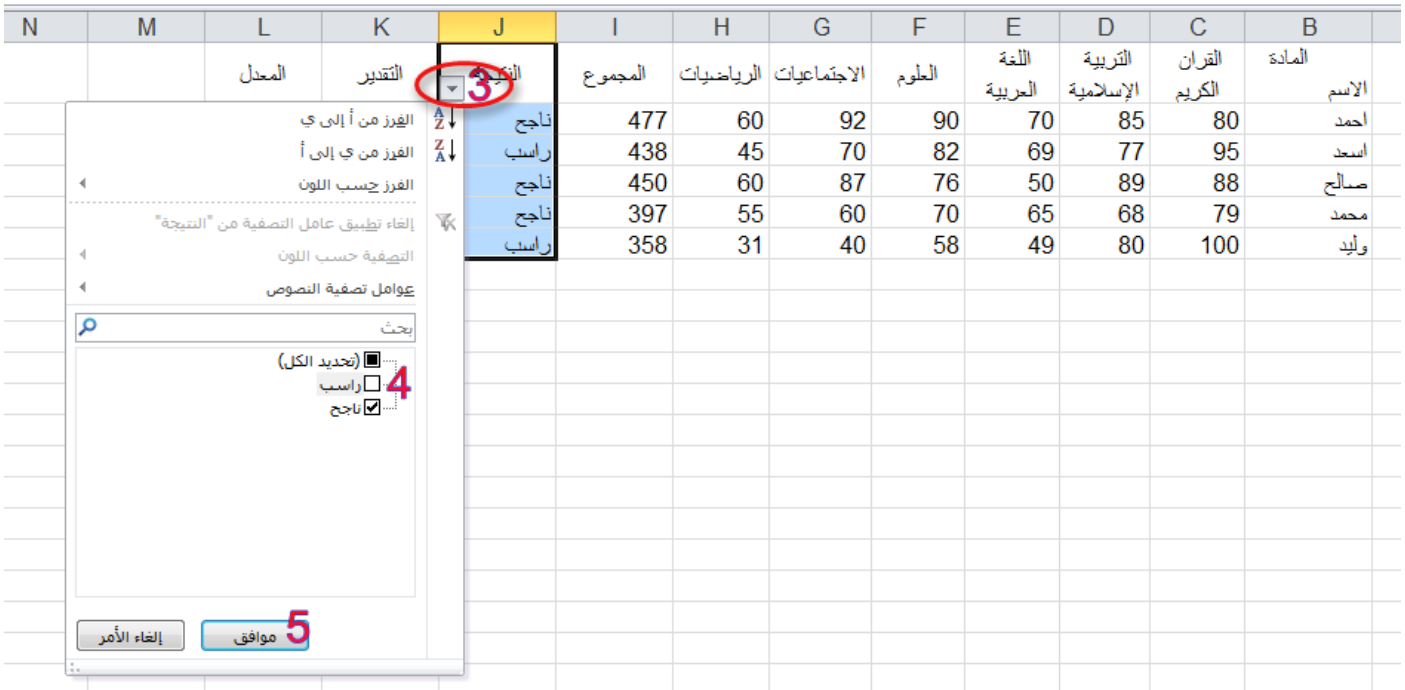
| N | M | L | K | J | I | H | G | F | E | D | C | B |
|---|---|---|---|---|---|---|---|---|---|---|---|---|
| | | المعدل | التقدير | النتيجة | المجموع | الرياضيات | الاجتماعيات | العلوم | اللغة العربية | التربية الإسلامية | القران الكريم | المادة الاسم |
| | | | | ناجح | 477 | 60 | 92 | 90 | 70 | 85 | 80 | احمد |
| | | | | راسب | 438 | 45 | 70 | 82 | 69 | 77 | 95 | اسعد |
| | | | | ناجح | 450 | 60 | 87 | 76 | 50 | 89 | 88 | صالح |
| | | | | ناجح | 397 | 55 | 60 | 70 | 65 | 68 | 79 | محمد |
| | | | | راسب | 358 | 31 | 40 | 58 | 49 | 80 | 100 | وليد |

3

الفرز من أ إلى ي
الفرز من ي إلى أ
الفرز حسب اللون
إلغاء تطبيق عامل التصفية من "النتيجة"
التصفية حسب اللون
عوامل تصفية النصوص
بحث
(تحديد الكل)
راسب
ناجح
4
موافق
إلغاء الأمر
5